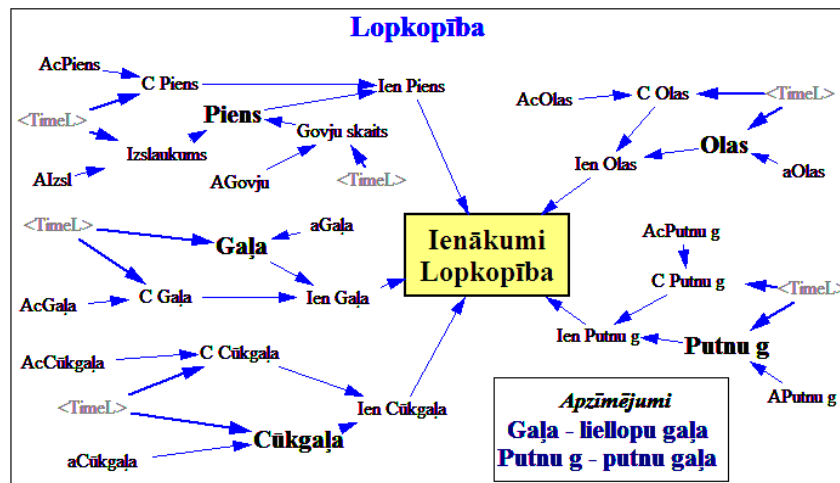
Lopkopība

AcPiens
C Piens
Ien Piens
<TimeL>
Piens
Govju skaits
Izslaukums
AIzsl
AGovju
<TimeL>

AcOlas
C Olas
<TimeL>
Ien Olas
Olas
aOlas

<TimeL>
aGaļa
Gaļa
C Gaļa
AcGaļa
Ien Gaļa

Ienākumi Lopkopība

AcPutnu g
C Putnu g
<TimeL>
Ien Putnu g
Putnu g
APutnu g

AcCūkgaļa
C Cūkgaļa
<TimeL>
Ien Cūkgaļa
Cūkgaļa
aCūkgaļa

Apzīmējumi
Gaļa - liellopu gaļa
Putnu g - putnu gaļa